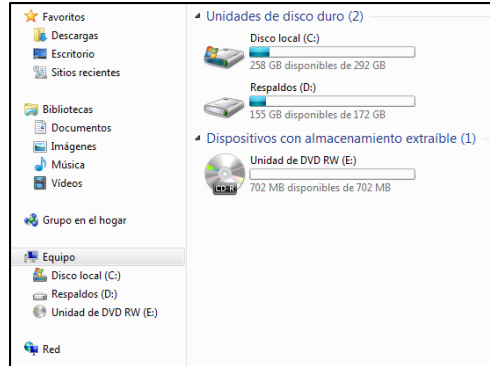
Favoritos
Descargas
Escritorio
Sitios recientes

Bibliotecas
Documentos
Imágenes
Música
Vídeos

Grupo en el hogar

Equipo
Disco local (C:)
Respaldos (D:)
Unidad de DVD RW (E:)

Red

Unidades de disco duro (2)

Disco local (C:)
258 GB disponibles de 292 GB

Respaldos (D:)
155 GB disponibles de 172 GB

Dispositivos con almacenamiento extraíble (1)

Unidad de DVD RW (E:)
CD-R
702 MB disponibles de 702 MB